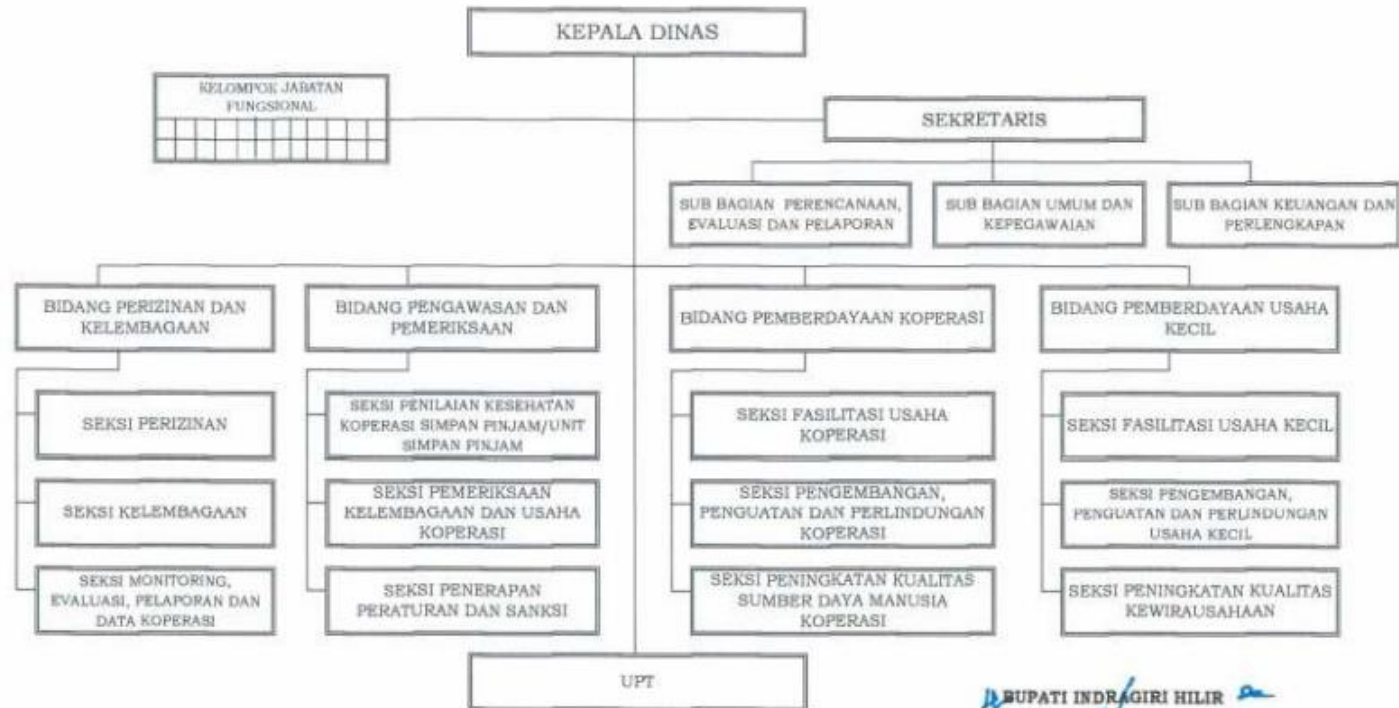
KEPALA DINAS

KELOMPOK JABATAN FUNGSIONAL

SEKRETARIS

SUB BAGIAN PERENCANAAN, EVALUASI DAN PELAPORAN

SUB BAGIAN UMUM DAN KEPEGAWAIAN

SUB BAGIAN KEUANGAN DAN PERLENGKAPAN

BIDANG PERIZINAN DAN KELEMBAGAAN

SEKSI PERIZINAN

SEKSI KELEMBAGAAN

SEKSI MONITORING, EVALUASI, PELAPORAN DAN DATA KOPERASI

BIDANG PENGAWASAN DAN PEMERIKSAAN

SEKSI PENILAIAN KESEHATAN KOPERASI SIMPAN PINJAM/UNIT SIMPAN PINJAM

SEKSI PEMERIKSAAN KELEMBAGAAN DAN USAHA KOPERASI

SEKSI PENERAPAN PERATURAN DAN SANKSI

BIDANG PEMBERDAYAAN KOPERASI

SEKSI FASILITASI USAHA KOPERASI

SEKSI PENGEMBANGAN, PENGUATAN DAN PERLINDUNGAN KOPERASI

SEKSI PENINGKATAN KUALITAS SUMBER DAYA MANUSIA KOPERASI

BIDANG PEMBERDAYAAN USAHA KECIL

SEKSI FASILITASI USAHA KECIL

SEKSI PENGEMBANGAN, PENGUATAN DAN PERLINDUNGAN USAHA KECIL

SEKSI PENINGKATAN KUALITAS KEWIRAUSAHAAN

UPT

BUPATI INDRAGIRI HILIR